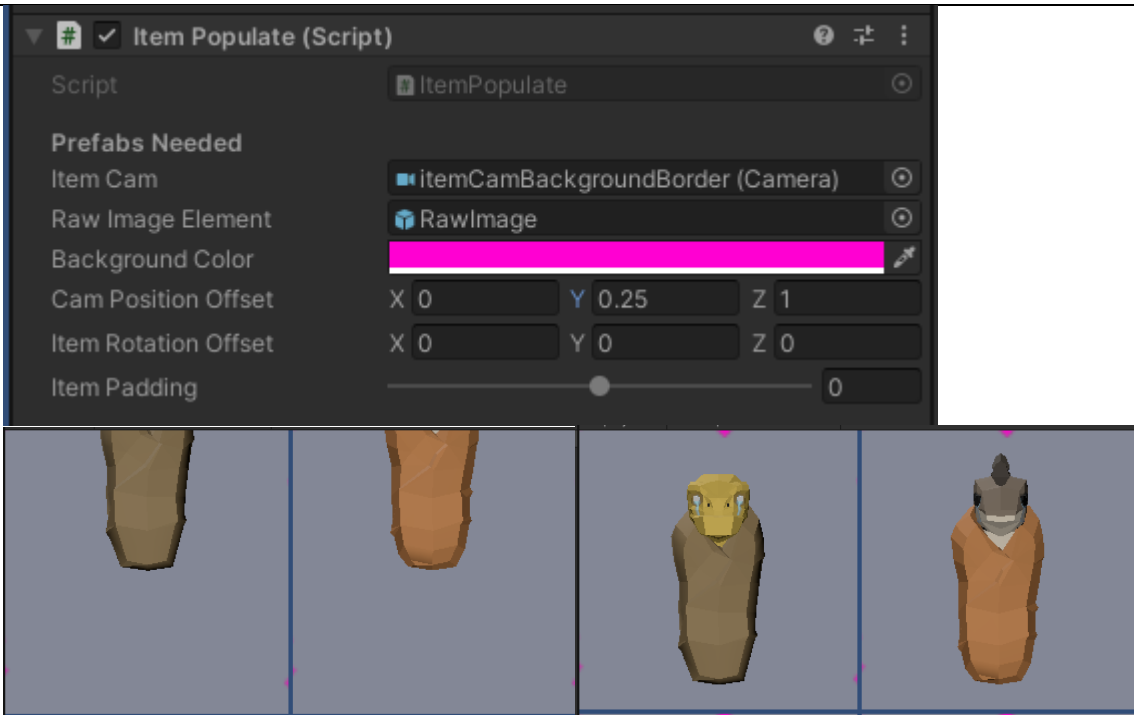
Item Populate (Script)

Script ItemPopulate

Prefabs Needed

Item Cam itemCamBackgroundBorder (Camera)

Raw Image Element RawImage

Background Color

Cam Position Offset X 0 Y 0.25 Z 1

Item Rotation Offset X 0 Y 0 Z 0

Item Padding 0